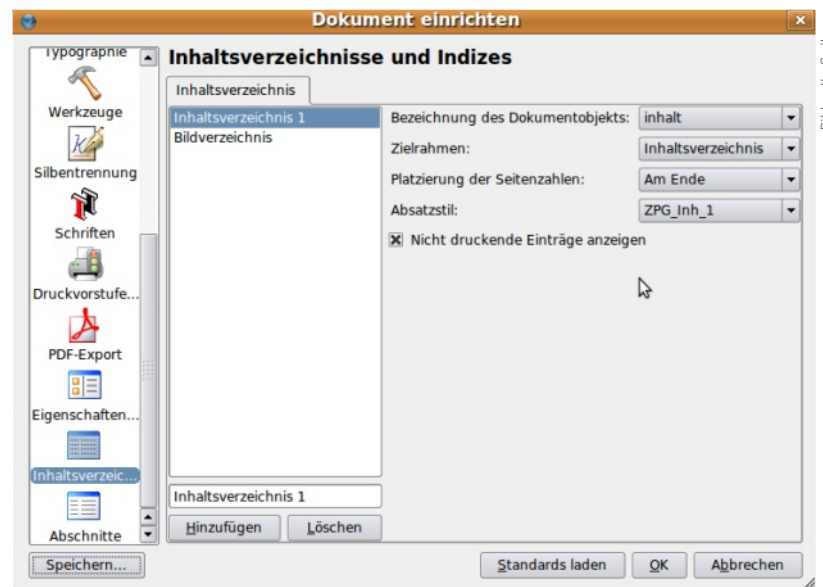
Dokument einrichten

Typographie
Werkzeuge
Silbentrennung
Schriften
Druckvorstufe...
PDF-Export
Eigenschaften...
Inhaltsverzeic...
Abschnitte

Inhaltsverzeichnisse und Indizes

Inhaltsverzeichnis

Inhaltsverzeichnis 1
Bildverzeichnis

Bezeichnung des Dokumentobjekts: inhalt
Zielrahmen: Inhaltsverzeichnis
Platzierung der Seitenzahlen: Am Ende
Absatzstil: ZPG_Inh_1
Nicht druckende Einträge anzeigen

Inhaltsverzeichnis 1
Hinzufügen
Löschen

Speichern...
Standards laden
OK
Abbrechen